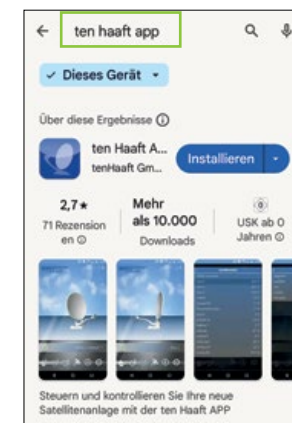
ten haaft app

Dieses Gerät

Über diese Ergebnisse ⓘ

ten Haaft A...
tenHaaft Gm...

Installieren

2,7★
71 Rezensionen ⓘ

Mehr als 10.000
Downloads

USK ab 0 Jahren ⓘ

Steuern und kontrollieren Sie Ihre neue Satellitenanlage mit der ten Haaft APP